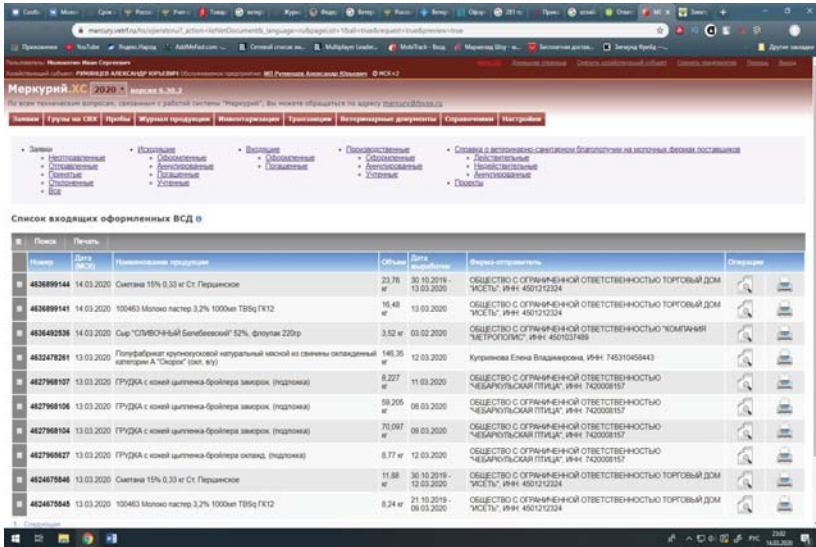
mercury.vetrf.ru/hs/operatorui?_action=listWetDocumentB_language=ru&pageList=1&all=true&request=true&preview=true

Меркурий.ХС 2020 версия 6.30.2

По всем техническим вопросам, связанным с работой системы "Меркурий", Вы можете обращаться по адресу mercury@fsvps.ru

Заявки | Грузы на СВХ | Пробы | Журнал продукции | Инвентаризация | Транзакции | Ветеринарные документы | Справочники | Настройки

- Заявки
  - Неотправленные
  - Отправленные
  - Принятые
  - Отклоненные
  - Все
- Исходящие
  - Оформленные
  - Аннулированные
  - Погашенные
  - Утильные
- Входящие
  - Оформленные
  - Погашенные
- Производственные
  - Оформленные
  - Аннулированные
  - Утильные
- Справка о ветеринарно-санитарном благополучии на молочных фермах поставщиков
  - Действительные
  - Недействительные
  - Аннулированные
- Проекты

Список входящих оформленных ВСД

Поиск | Печать

| Номер | Дата (МСК) | Наименование продукции | Объем | Дата выработки | Фирма-отправитель | Операции |
|---|---|---|---|---|---|---|
| 4636899144 | 14.03.2020 | Сметана 15% 0,33 кг Ст. Першинское | 23,76 кг | 30.10.2019 - 13.03.2020 | ОБЩЕСТВО С ОГРАНИЧЕННОЙ ОТВЕТСТВЕННОСТЬЮ ТОРГОВЫЙ ДОМ "ИСЕТЬ", ИНН: 4501212324 | |
| 4636899141 | 14.03.2020 | 100463 Молоко пастер 3,2% 1000мл TBSq ГК12 | 16,48 кг | 13.03.2020 | ОБЩЕСТВО С ОГРАНИЧЕННОЙ ОТВЕТСТВЕННОСТЬЮ ТОРГОВЫЙ ДОМ "ИСЕТЬ", ИНН: 4501212324 | |
| 4636492536 | 14.03.2020 | Сыр "СЛИВОЧНЫЙ Белебеевский" 52%, флоупак 220гр | 3,52 кг | 03.02.2020 | ОБЩЕСТВО С ОГРАНИЧЕННОЙ ОТВЕТСТВЕННОСТЬЮ "КОМПАНИЯ "МЕТРОПОЛИС", ИНН: 4501037489 | |
| 4632478261 | 13.03.2020 | Полуфабрикат крупнокусковой натуральный мясной из свинины охлажденный категории А "Окорок" (охл. в/у) | 146,35 кг | 12.03.2020 | Куприянова Елена Владимировна, ИНН: 745310458443 | |
| 4627968107 | 13.03.2020 | ГРУДКА с кожей цыпленка-бройлера замороженная (подложка) | 8,227 кг | 11.03.2020 | ОБЩЕСТВО С ОГРАНИЧЕННОЙ ОТВЕТСТВЕННОСТЬЮ "ЧЕБАРКУЛЬСКАЯ ПТИЦА", ИНН: 7420008157 | |
| 4627968106 | 13.03.2020 | ГРУДКА с кожей цыпленка-бройлера замороженная (подложка) | 59,205 кг | 08.03.2020 | ОБЩЕСТВО С ОГРАНИЧЕННОЙ ОТВЕТСТВЕННОСТЬЮ "ЧЕБАРКУЛЬСКАЯ ПТИЦА", ИНН: 7420008157 | |
| 4627968104 | 13.03.2020 | ГРУДКА с кожей цыпленка-бройлера замороженная (подложка) | 70,097 кг | 09.03.2020 | ОБЩЕСТВО С ОГРАНИЧЕННОЙ ОТВЕТСТВЕННОСТЬЮ "ЧЕБАРКУЛЬСКАЯ ПТИЦА", ИНН: 7420008157 | |
| 4627968627 | 13.03.2020 | ГРУДКА с кожей цыпленка-бройлера охлажд. (подложка) | 8,77 кг | 12.03.2020 | ОБЩЕСТВО С ОГРАНИЧЕННОЙ ОТВЕТСТВЕННОСТЬЮ "ЧЕБАРКУЛЬСКАЯ ПТИЦА", ИНН: 7420008157 | |
| 4624675846 | 13.03.2020 | Сметана 15% 0,33 кг Ст. Першинское | 11,88 кг | 30.10.2019 - 12.03.2020 | ОБЩЕСТВО С ОГРАНИЧЕННОЙ ОТВЕТСТВЕННОСТЬЮ ТОРГОВЫЙ ДОМ "ИСЕТЬ", ИНН: 4501212324 | |
| 4624675845 | 13.03.2020 | 100463 Молоко пастер 3,2% 1000мл TBSq ГК12 | 8,24 кг | 21.10.2019 - 09.03.2020 | ОБЩЕСТВО С ОГРАНИЧЕННОЙ ОТВЕТСТВЕННОСТЬЮ ТОРГОВЫЙ ДОМ "ИСЕТЬ", ИНН: 4501212324 | |

1 - Следующая

23:02
14.03.2020